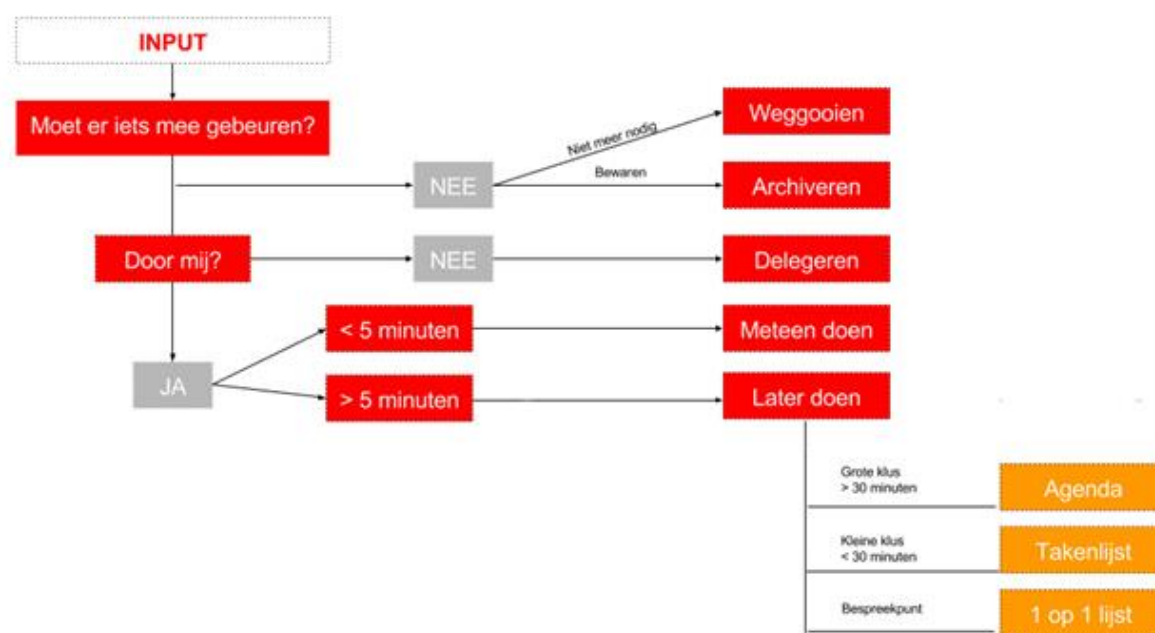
INPUT

Moet er iets mee gebeuren?

NEE

Niet meer nodig

Weggooien

Bewaren

Archiveren

Door mij?

NEE

Delegeren

JA

< 5 minuten

Meteen doen

> 5 minuten

Later doen

Grote klus
> 30 minuten

Agenda

Kleine klus
< 30 minuten

Takenlijst

Bespreekpunt

1 op 1 lijst